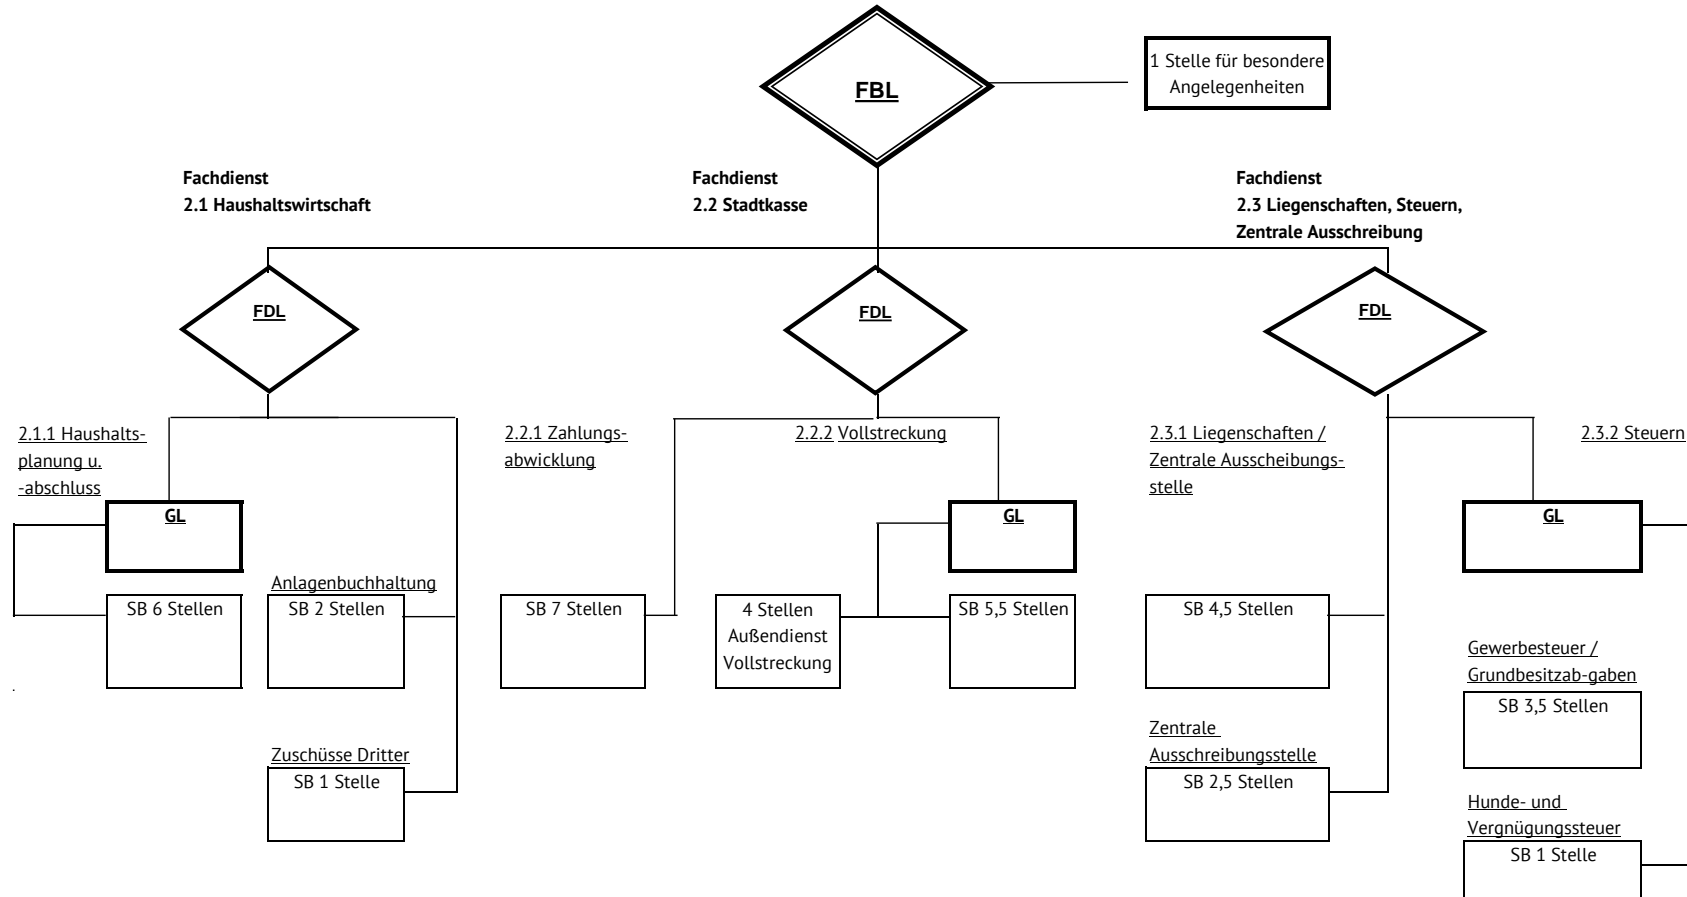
FBL

1 Stelle für besondere Angelegenheiten

Fachdienst
2.1 Haushaltswirtschaft

Fachdienst
2.2 Stadtkasse

Fachdienst
2.3 Liegenschaften, Steuern, Zentrale Ausschreibung

FDL

FDL

FDL

2.1.1 Haushaltsplanung u. -abschluss

GL

SB 6 Stellen

Anlagenbuchhaltung
SB 2 Stellen

Zuschüsse Dritter
SB 1 Stelle

2.2.1 Zahlungsabwicklung

SB 7 Stellen

2.2.2 Vollstreckung

GL

4 Stellen Außendienst Vollstreckung

SB 5,5 Stellen

2.3.1 Liegenschaften / Zentrale Ausscheibungsstelle

SB 4,5 Stellen

Zentrale Ausschreibungsstelle
SB 2,5 Stellen

2.3.2 Steuern

GL

Gewerbesteuer / Grundbesitzab-gaben
SB 3,5 Stellen

Hunde- und Vergnügungssteuer
SB 1 Stelle